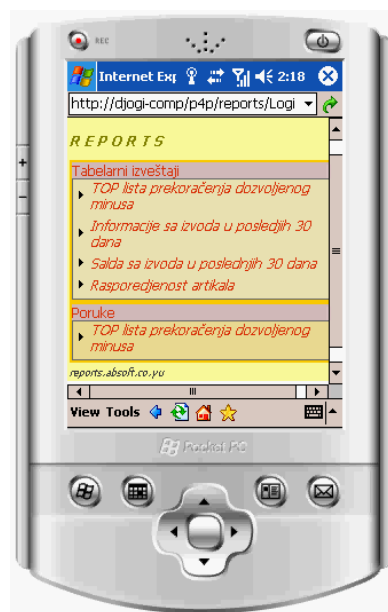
REC

Internet Exp 2:18

http://djogi-comp/p4p/reports/Logi

REPORTS

Tabelarni izveštaji

TOP lista prekoračenja dozvoljenog minusa

Informacije sa izvoda u poslednjih 30 dana

Salda sa izvoda u poslednjih 30 dana

Rasporedjenost artikala

Poruke

TOP lista prekoračenja dozvoljenog minusa

reports.absoft.co.yu

View Tools

Pocket PC